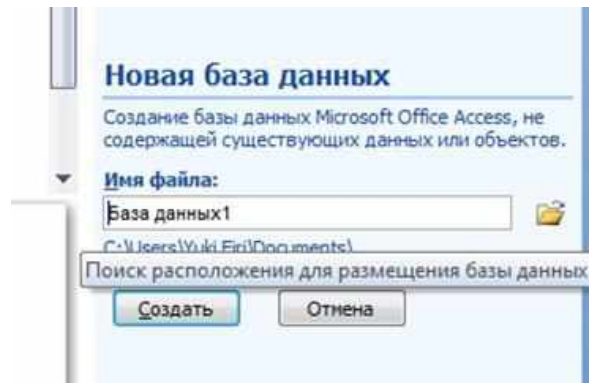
Новая база данных

Создание базы данных Microsoft Office Access, не содержащей существующих данных или объектов.

Имя файла:

База данных1

C:\Users\Yuki Eiri\Documents\

Поиск расположения для размещения базы данных

Создать

Отмена